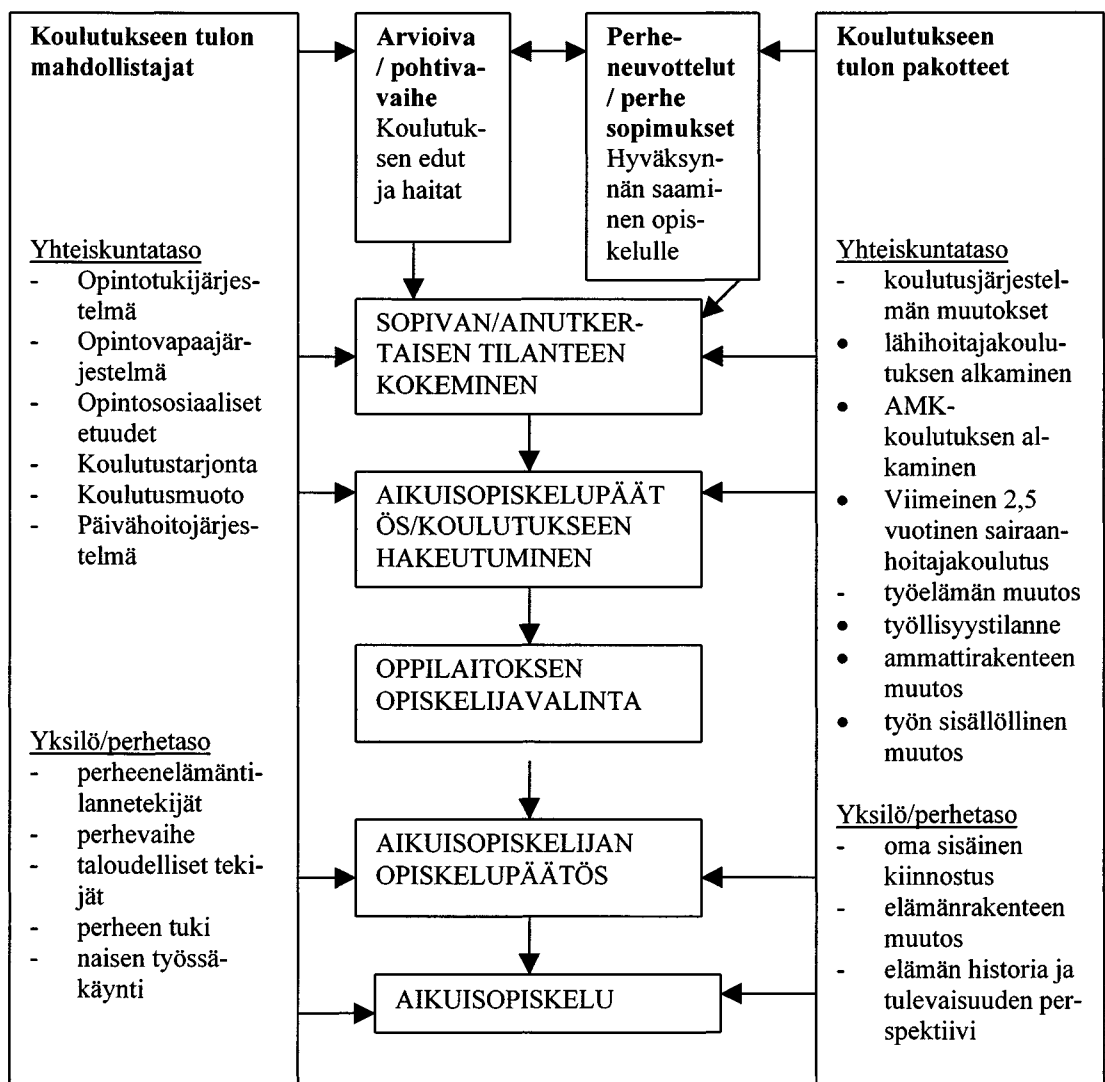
**Koulutukseen tulon mahdollistajat**

Yhteiskuntataso
- Opintotukijärjestelmä
- Opintovapaajärjestelmä
- Opintososiaaliset etuudet
- Koulutustarjonta
- Koulutusmuoto
- Päivähoitojärjestelmä

Yksilö/perhetaso
- perheenelämäntilannetekijät
- perhevaihe
- taloudelliset tekijät
- perheen tuki
- naisen työssäkäynti

**Arvioiva / pohtivavaihe** Koulutuksen edut ja haitat

**Perheneuvottelut / perhe sopimukset** Hyväksynnän saaminen opiskelulle

SOPIVAN/AINUTKERTAISEN TILANTEEN KOKEMINEN

AIKUISOPISKELUPÄÄTÖS/KOULUTUKSEEN HAKEUTUMINEN

OPPILAITOKSEN OPISKELIJAVALINTA

AIKUISOPISKELIJAN OPISKELUPÄÄTÖS

AIKUISOPISKELU

**Koulutukseen tulon pakotteet**

Yhteiskuntataso
- koulutusjärjestelmän muutokset
• lähihoitajakoulutuksen alkaminen
• AMK-koulutuksen alkaminen
• Viimeinen 2,5 vuotinen sairaanhoitajakoulutus
- työelämän muutos
• työllisyystilanne
• ammattirakenteen muutos
• työn sisällöllinen muutos

Yksilö/perhetaso
- oma sisäinen kiinnostus
- elämänrakenteen muutos
- elämän historia ja tulevaisuuden perspektiivi